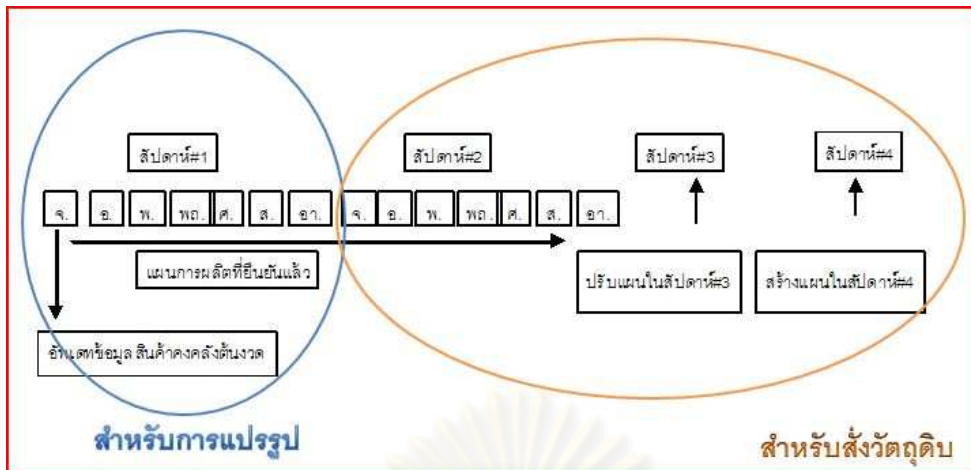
สัปดาห์#1

สัปดาห์#2

สัปดาห์#3

สัปดาห์#4

จ. อ. พ. พฤ. ศ. ส. อา. จ. อ. พ. พฤ. ศ. ส. อา.

แผนการผลิตที่ยืนยันแล้ว

ปรับแผนในสัปดาห์#3

สร้างแผนในสัปดาห์#4

อัพเดทข้อมูล สินค้าคงคลังต้นงวด

สำหรับการแปรรูป

สำหรับสั่งวัตถุดิบ